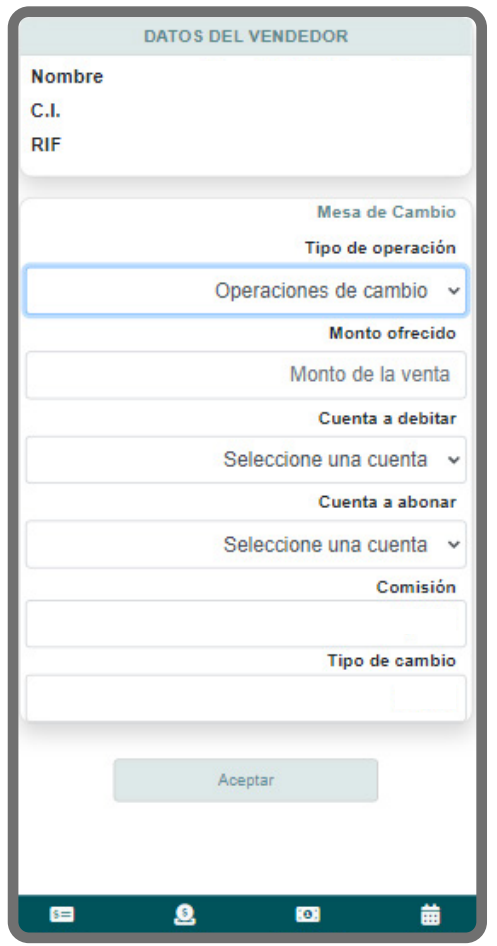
DATOS DEL VENDEDOR

Nombre

C.I.

RIF

Mesa de Cambio

Tipo de operación

Operaciones de cambio

Monto ofrecido

Monto de la venta

Cuenta a debitar

Seleccione una cuenta

Cuenta a abonar

Seleccione una cuenta

Comisión

Tipo de cambio

Aceptar